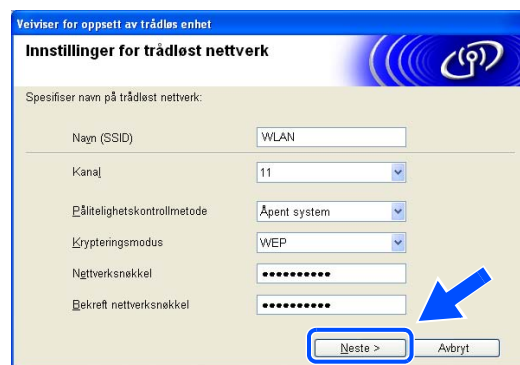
Veiviser for oppsett av trådløs enhet

Innstillinger for trådløst nettverk

Spesifiser navn på trådløst nettverk:

Navn (SSID) WLAN

Kanal 11

Pålitelighetskontrollmetode Åpent system

Krypteringsmodus WEP

Nettverksnøkkel ●●●●●●●●●●

Bekreft nettverksnøkkel ●●●●●●●●●●

Neste >
Avbryt